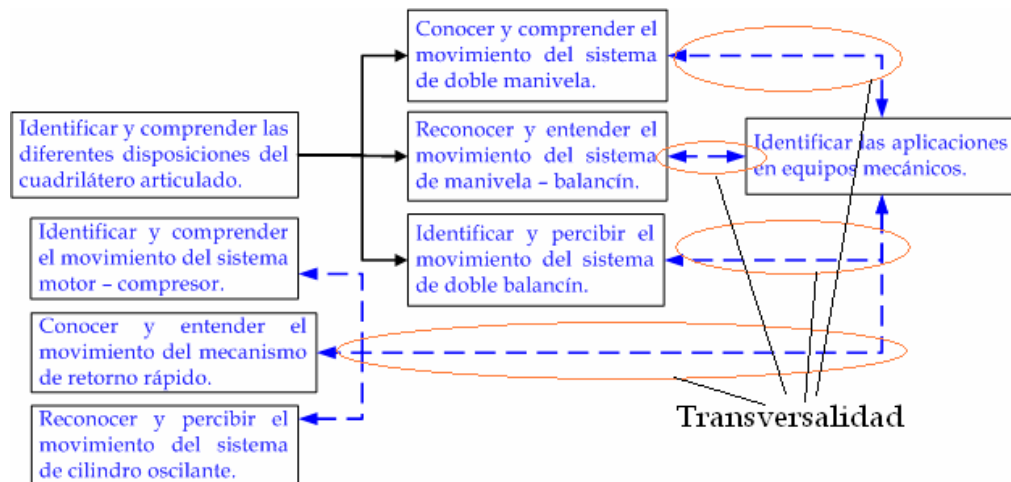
Identificar y comprender las diferentes disposiciones del cuadrilátero articulado.

Conocer y comprender el movimiento del sistema de doble manivela.

Reconocer y entender el movimiento del sistema de manivela – balancín.

Identificar y percibir el movimiento del sistema de doble balancín.

Identificar las aplicaciones en equipos mecánicos.

Identificar y comprender el movimiento del sistema motor – compresor.

Conocer y entender el movimiento del mecanismo de retorno rápido.

Reconocer y percibir el movimiento del sistema de cilindro oscilante.

Transversalidad